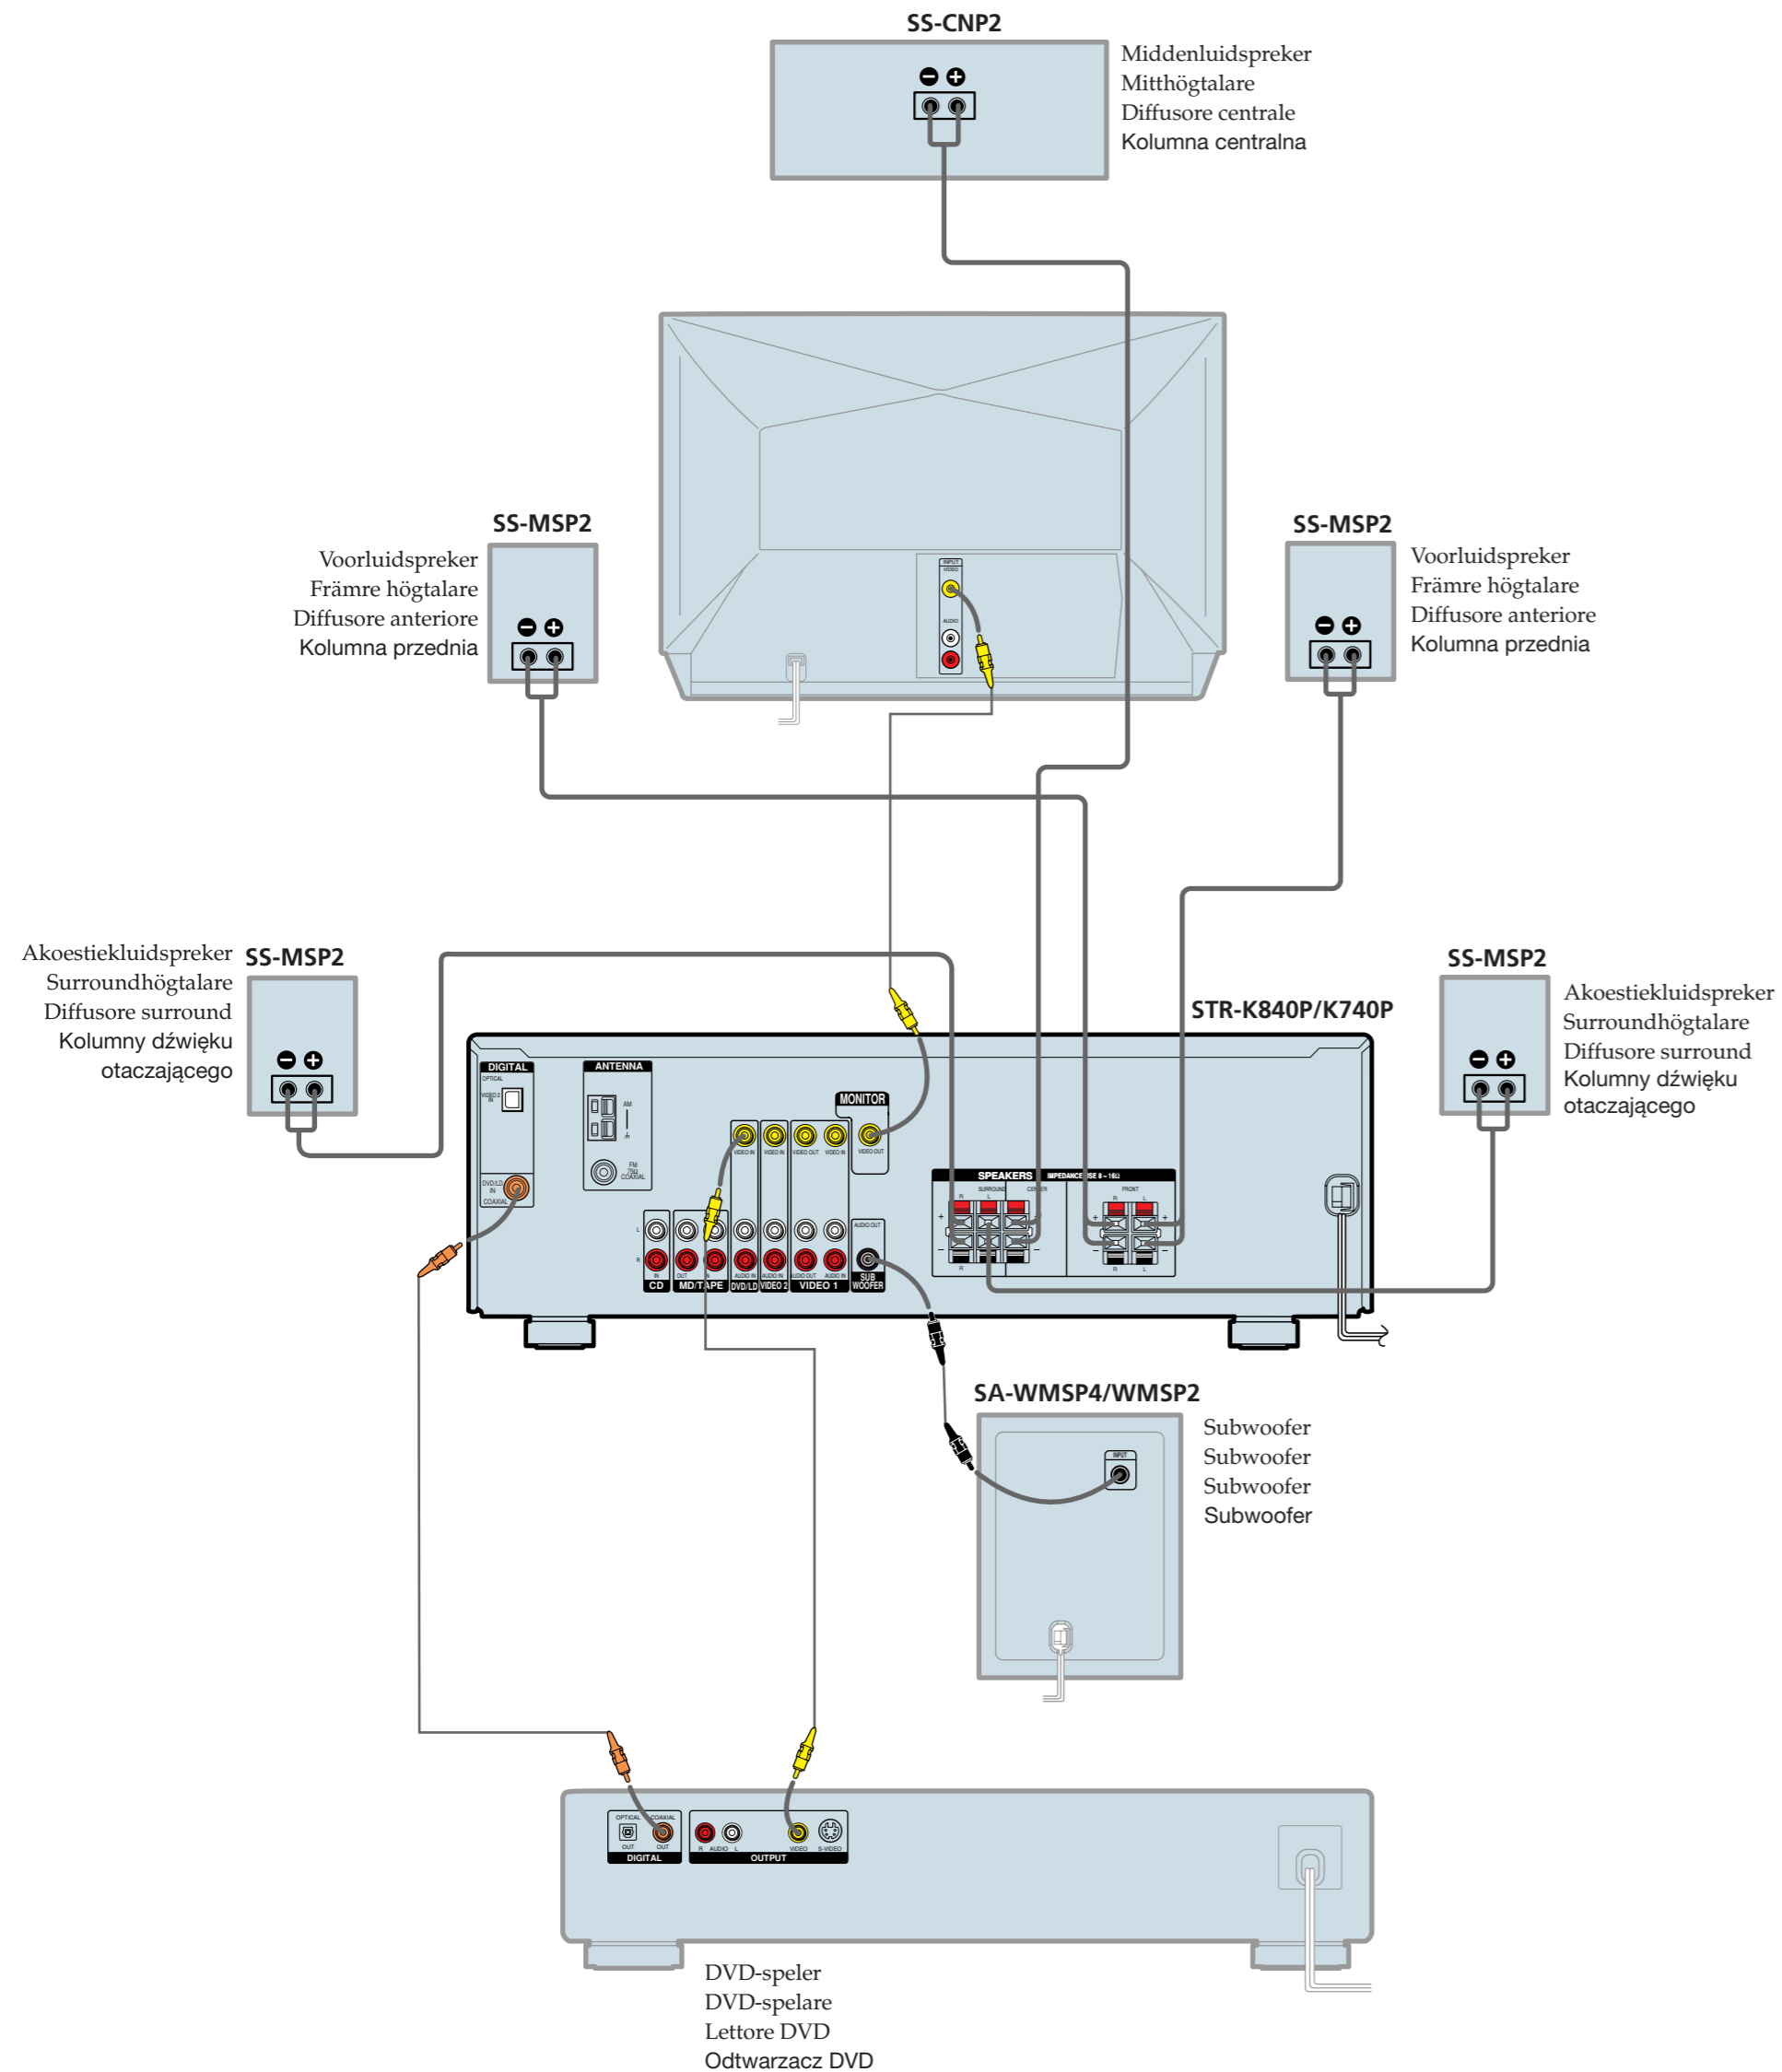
SS-CNP2

Middenluidspreker
Mitthögtalare
Diffusore centrale
Kolumna centralna

SS-MSP2

Voorluidspreker
Främre högtalare
Diffusore anteriore
Kolumna przednia

SS-MSP2

Voorluidspreker
Främre högtalare
Diffusore anteriore
Kolumna przednia

INPUT
VIDEO
AUDIO

SS-MSP2

Akoestiekluidspreker
Surroundhögtalare
Diffusore surround
Kolumny dźwięku otaczającego

STR-K840P/K740P

SS-MSP2

Akoestiekluidspreker
Surroundhögtalare
Diffusore surround
Kolumny dźwięku otaczającego

DIGITAL
OPTICAL
VIDEO 2 IN
DVD/LD IN
COAXIAL
ANTENNA
AM
FM 75Ω COAXIAL
MONITOR
VIDEO OUT
VIDEO IN
VIDEO IN
VIDEO OUT
VIDEO IN
AUDIO OUT
SUB WOOFER
CD
MD/TAPE
DVD/LD
VIDEO 2
VIDEO 1
SPEAKERS
IMPEDANCE USE 8 – 16Ω
SURROUND
CENTER
FRONT

SA-WMSP4/WMSP2

INPUT

Subwoofer
Subwoofer
Subwoofer
Subwoofer

OPTICAL
COAXIAL
OUT
OUT
DIGITAL
R AUDIO L
VIDEO
S-VIDEO
OUTPUT

DVD-speler
DVD-spelare
Lettore DVD
Odtwarzacz DVD